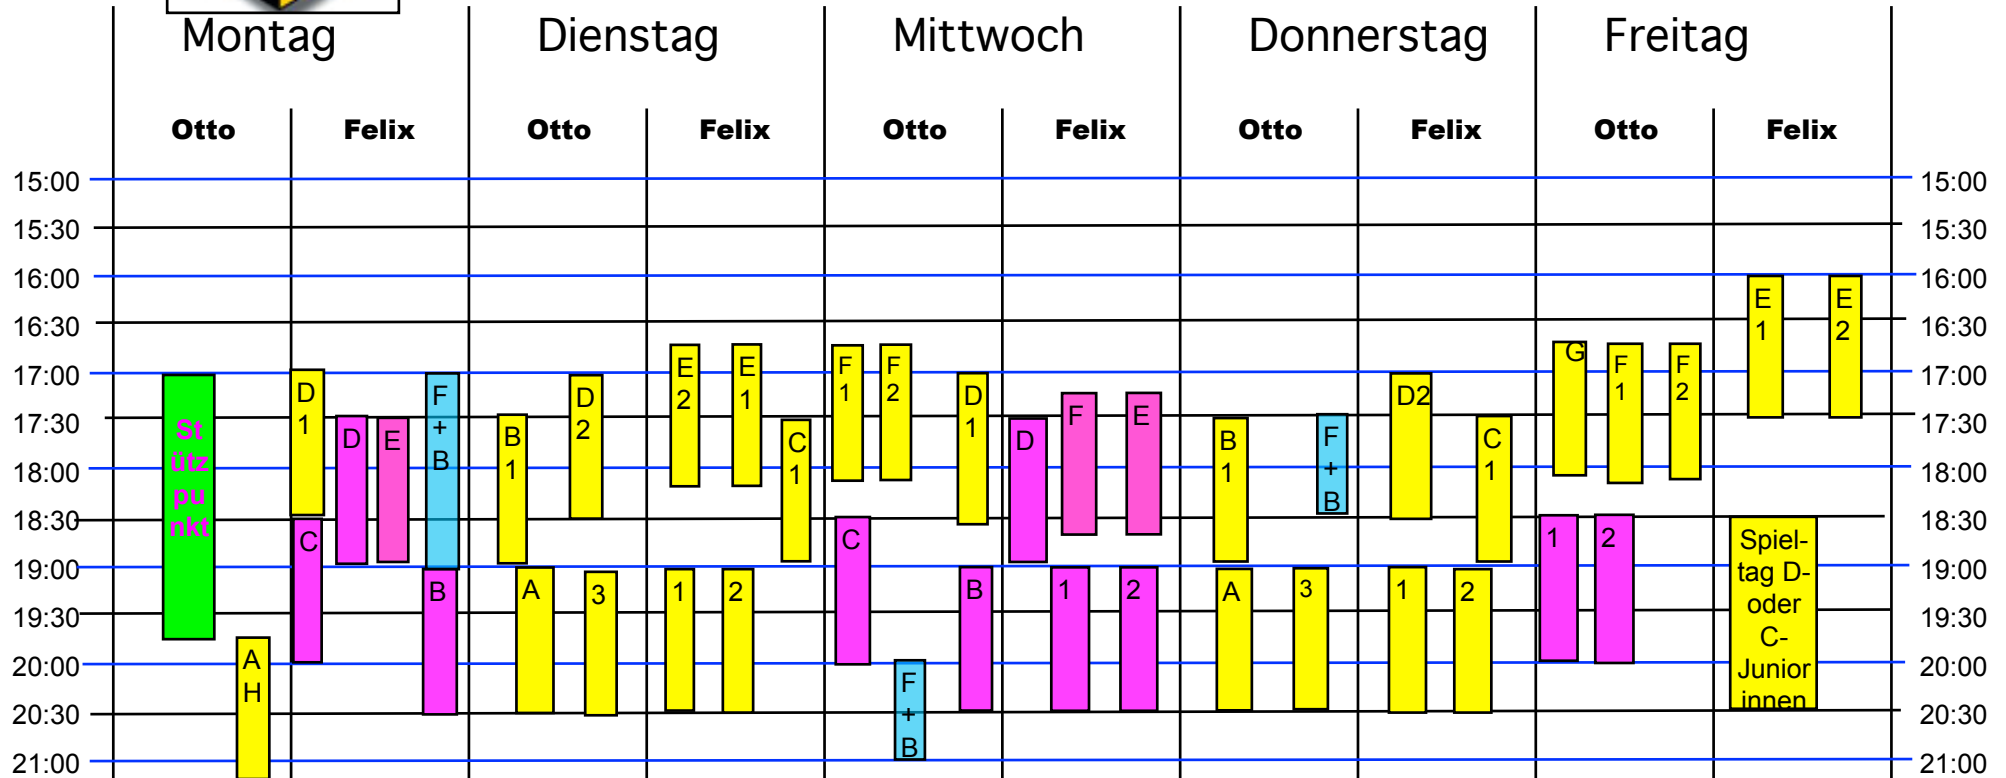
| | Montag | | Dienstag | | Mittwoch | | Donnerstag | | Freitag | |
|---|---|---|---|---|---|---|---|---|---|---|
| | Otto | Felix | Otto | Felix | Otto | Felix | Otto | Felix | Otto | Felix |

15:00
15:30
16:00
16:30
17:00
17:30
18:00
18:30
19:00
19:30
20:00
20:30
21:00

Stützpunkt
AH
D1
C
D
E
F+B
B
B1
A
D2
3
E2
1
E1
2
C1
F1
F2
C
F+B
D1
B
D
F
1
E
2
B1
A
F+B
3
D2
1
C1
2
G
1
F1
2
F2
E1
E2
Spieltag D- oder C-Juniorinnen

15:00
15:30
16:00
16:30
17:00
17:30
18:00
18:30
19:00
19:30
20:00
20:30
21:00